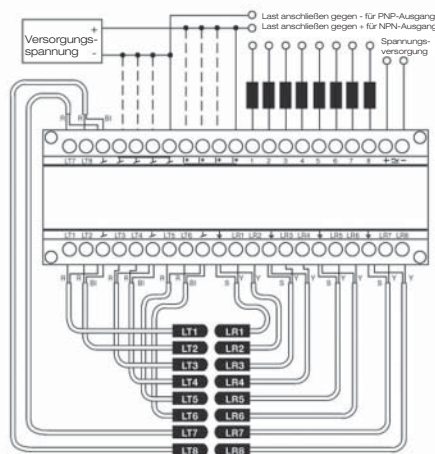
Versorgungs-spannung
+
-

Last anschließen gegen - für PNP-Ausgang
Last anschließen gegen + für NPN-Ausgang

Spannungs-versorgung

LT7 LT8 1 2 3 4 5 6 7 8

LT1 LT2 LT3 LT4 LT5 LT6 LR1 LR2 LR3 LR4 LR5 LR6 LR7 LR8

R Bl R Bl R Bl R Bl R Bl R Bl S Y S Y S Y S Y

LT1 LR1
LT2 LR2
LT3 LR3
LT4 LR4
LT5 LR5
LT6 LR6
LT7 LR7
LT8 LR8